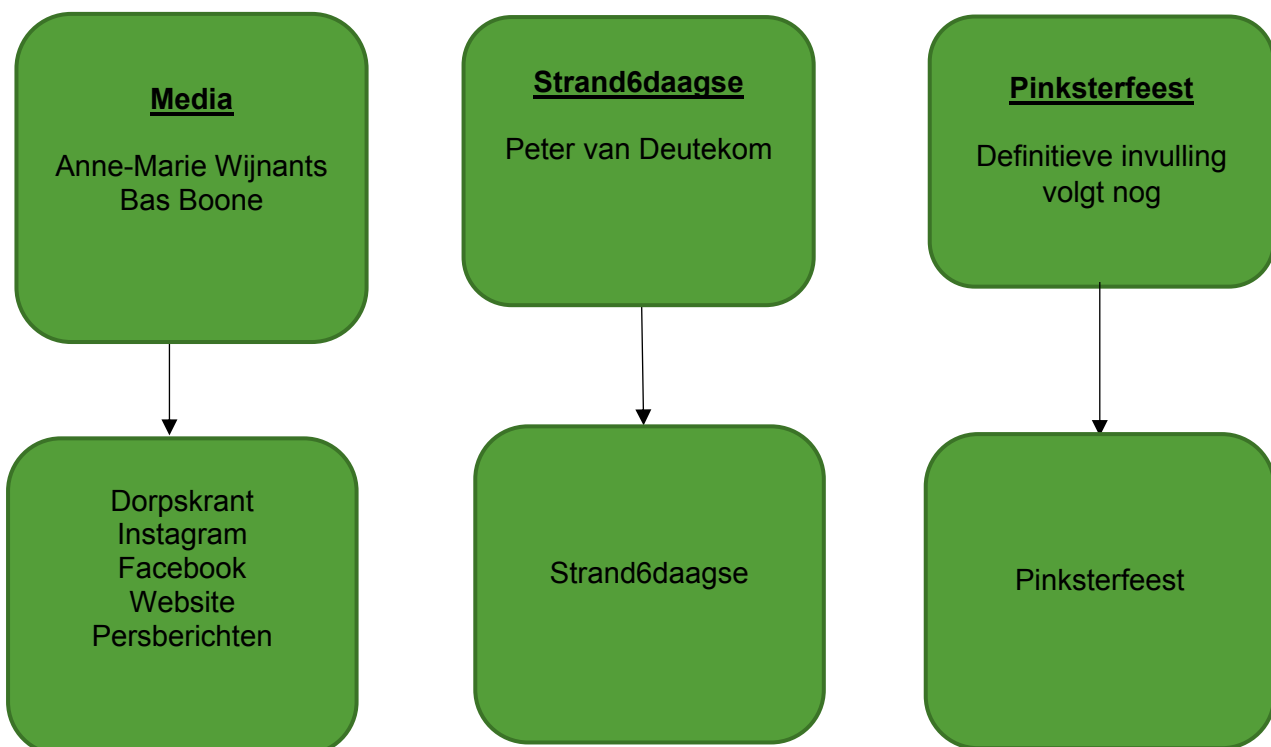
**Media**

Anne-Marie Wijnants
Bas Boone

Dorpskrant
Instagram
Facebook
Website
Persberichten

**Strand6daagse**

Peter van Deutekom

Strand6daagse

**Pinksterfeest**

Definitieve invulling volgt nog

Pinksterfeest